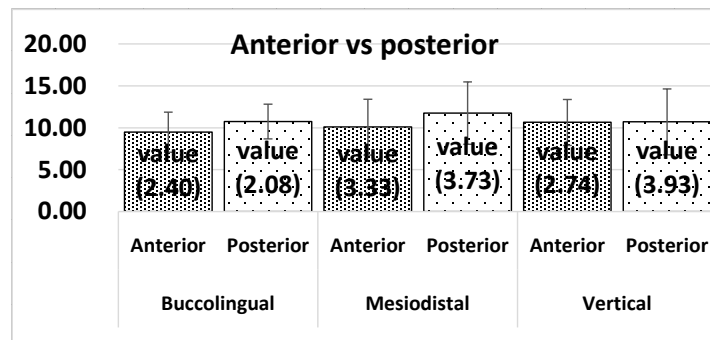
Anterior vs posterior

20.00
15.00
10.00
5.00
0.00

value (2.40)
value (2.08)
value (3.33)
value (3.73)
value (2.74)
value (3.93)

Anterior Posterior Anterior Posterior Anterior Posterior

Buccolingual Mesiodistal Vertical